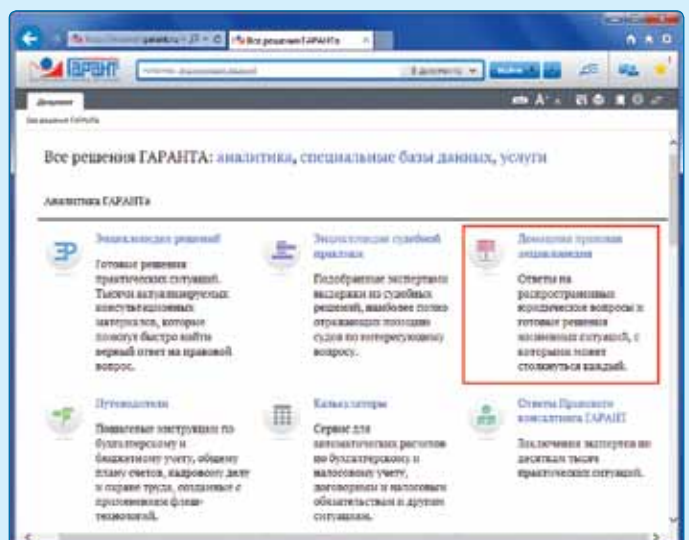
Все решения ГАРАНТа

ГАРАНТ

Документ

Все решения ГАРАНТа

Все решения ГАРАНТА: аналитика, специальные базы данных, услуги

Аналитика ГАРАНТа

Энциклопедия решений
Готовые решения практических ситуаций. Тысячи актуализируемых консультационных материалов, которые помогут быстро найти верный ответ на правовой вопрос.

Энциклопедия судебной практики
Подобранные экспертами выдержки из судебных решений, наиболее полно отражающие позицию судов по интересующему вопросу.

Домашняя правовая энциклопедия
Ответы на распространенные юридические вопросы и готовые решения жизненных ситуаций, с которыми может столкнуться каждый.

Путеводители
Пошаговые инструкции по бухгалтерскому и бюджетному учету, общему плану счетов, кадровому делу и охране труда, созданные с применением флеш-технологий.

Калькуляторы
Сервис для автоматических расчетов по бухгалтерскому и налоговому учету, договорным и налоговым обязательствам и другим ситуациям.

Ответы Правового консалтинга ГАРАНТ
Заключения экспертов по десяткам тысяч практических ситуаций.